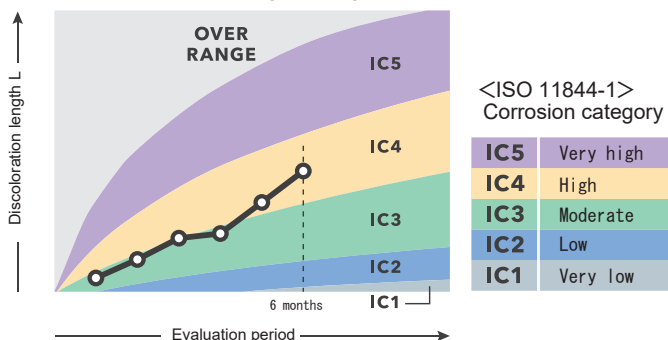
Discoloration length L

OVER RANGE

IC5

IC4

IC3

IC2

IC1

6 months

Evaluation period

<ISO 11844-1>
Corrosion category

| IC5 | Very high |
|---|---|
| IC4 | High |
| IC3 | Moderate |
| IC2 | Low |
| IC1 | Very low |